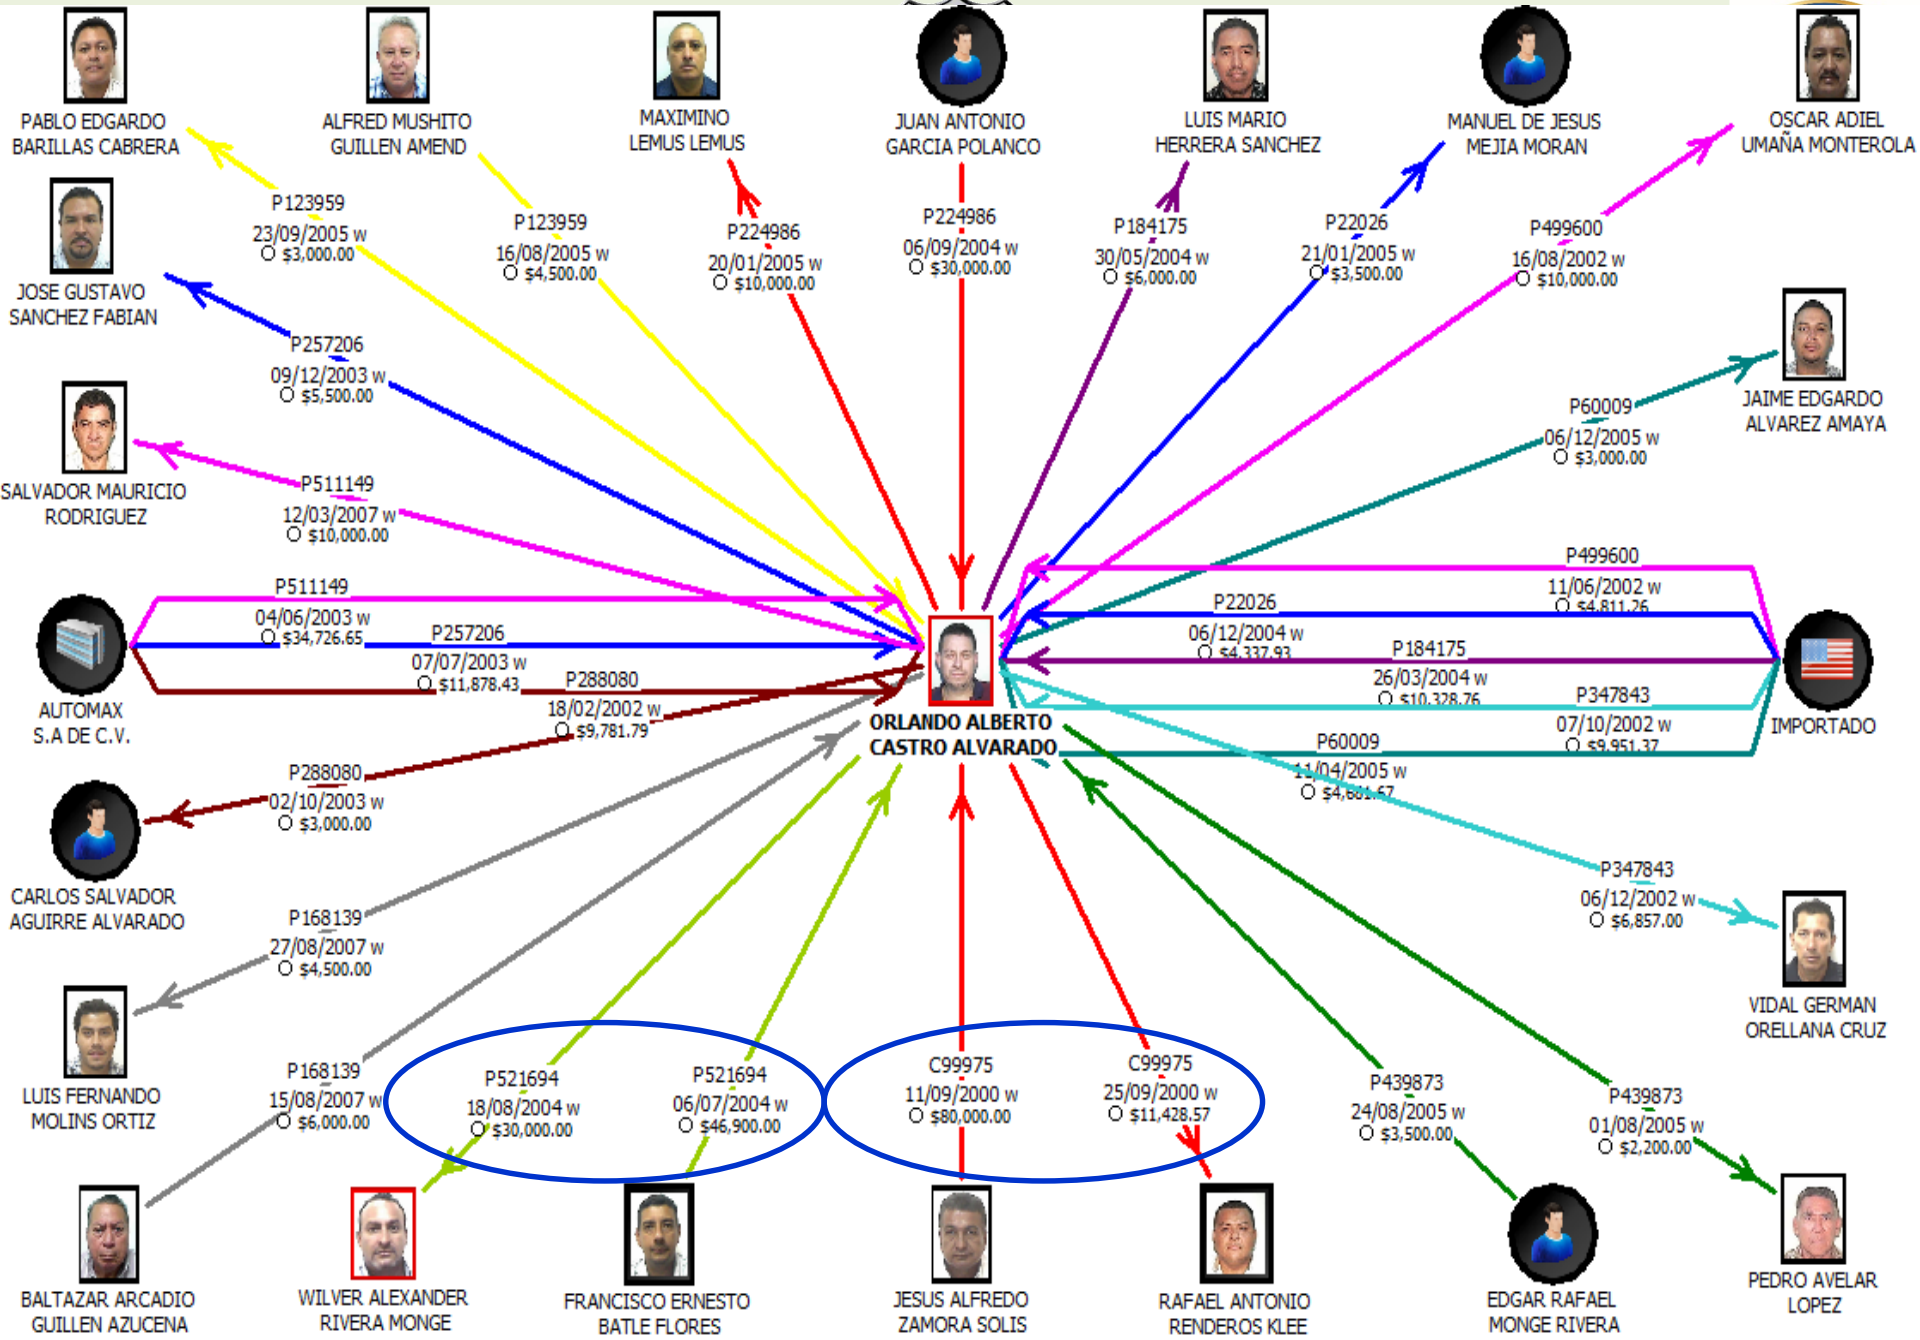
PABLO EDGARDO BARILLAS CABRERA

ALFRED MUSHITO GUILLEN AMEND

MAXIMINO LEMUS LEMUS

JUAN ANTONIO GARCIA POLANCO

LUIS MARIO HERRERA SANCHEZ

MANUEL DE JESUS MEJIA MORAN

OSCAR ADIEL UMAÑA MONTEROLA

P123959
23/09/2005 w
$3,000.00

P123959
16/08/2005 w
$4,500.00

P224986
20/01/2005 w
$10,000.00

P224986
06/09/2004 w
$30,000.00

P184175
30/05/2004 w
$6,000.00

P22026
21/01/2005 w
$3,500.00

P499600
16/08/2002 w
$10,000.00

JOSE GUSTAVO SANCHEZ FABIAN

P257206
09/12/2003 w
$5,500.00

JAIME EDGARDO ALVAREZ AMAYA

P60009
06/12/2005 w
$3,000.00

SALVADOR MAURICIO RODRIGUEZ

P511149
12/03/2007 w
$10,000.00

P511149
04/06/2003 w
$34,726.65

P257206
07/07/2003 w
$11,878.43

P288080
18/02/2002 w
$9,781.79

AUTOMAX S.A DE C.V.

P499600
11/06/2002 w
$4,811.26

P22026
06/12/2004 w
$4,337.93

P184175
26/03/2004 w
$10,328.76

P347843
07/10/2002 w
$9,951.37

P60009
11/04/2005 w
$4,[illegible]

IMPORTADO

ORLANDO ALBERTO CASTRO ALVARADO

P288080
02/10/2003 w
$3,000.00

CARLOS SALVADOR AGUIRRE ALVARADO

P347843
06/12/2002 w
$6,857.00

VIDAL GERMAN ORELLANA CRUZ

P168139
27/08/2007 w
$4,500.00

LUIS FERNANDO MOLINS ORTIZ

P168139
15/08/2007 w
$6,000.00

P521694
18/08/2004 w
$30,000.00

P521694
06/07/2004 w
$46,900.00

C99975
11/09/2000 w
$80,000.00

C99975
25/09/2000 w
$11,428.57

P439873
24/08/2005 w
$3,500.00

P439873
01/08/2005 w
$2,200.00

BALTAZAR ARCADIO GUILLEN AZUCENA

WILVER ALEXANDER RIVERA MONGE

FRANCISCO ERNESTO BATLE FLORES

JESUS ALFREDO ZAMORA SOLIS

RAFAEL ANTONIO RENDEROS KLEE

EDGAR RAFAEL MONGE RIVERA

PEDRO AVELAR LOPEZ